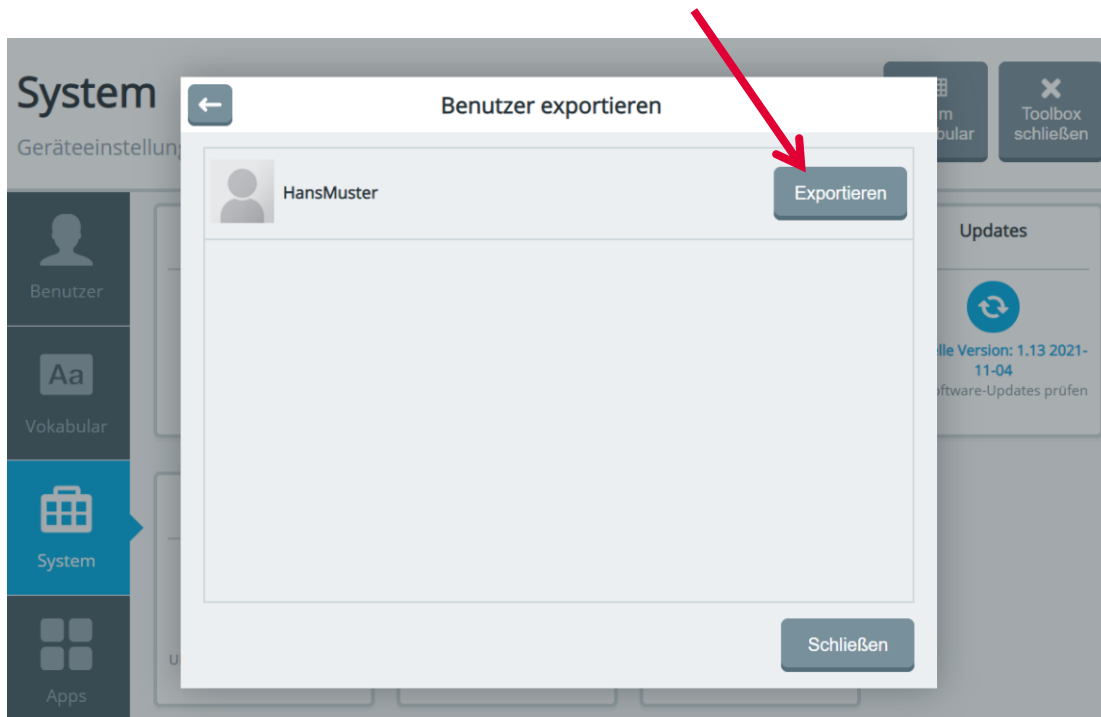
System

Geräteeinstellung

m
bular

Toolbox schließen

Benutzer

Vokabular

System

Apps

Benutzer exportieren

HansMuster

Exportieren

Schließen

Updates

lle Version: 1.13 2021-11-04
oftware-Updates prüfen

U